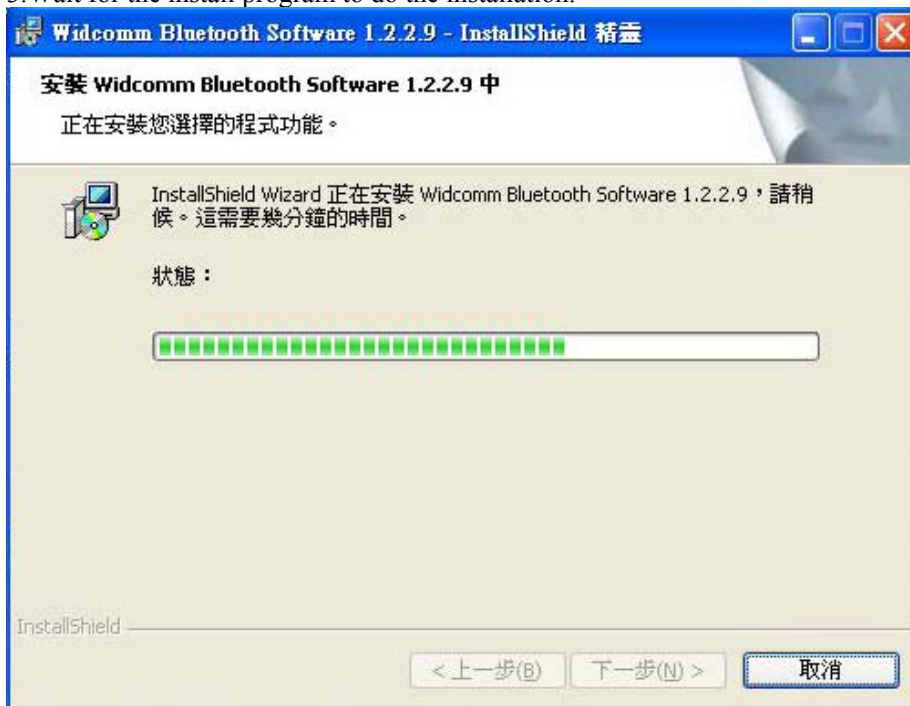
5.Wait for the install program to do the installation.

Widcomm Bluetooth Software 1.2.2.9 - InstallShield 精靈

安裝 Widcomm Bluetooth Software 1.2.2.9 中

正在安裝您選擇的程式功能。

InstallShield Wizard 正在安裝 Widcomm Bluetooth Software 1.2.2.9，請稍候。這需要幾分鐘的時間。

狀態：

InstallShield

< 上一步(B)

下一步(N) >

取消